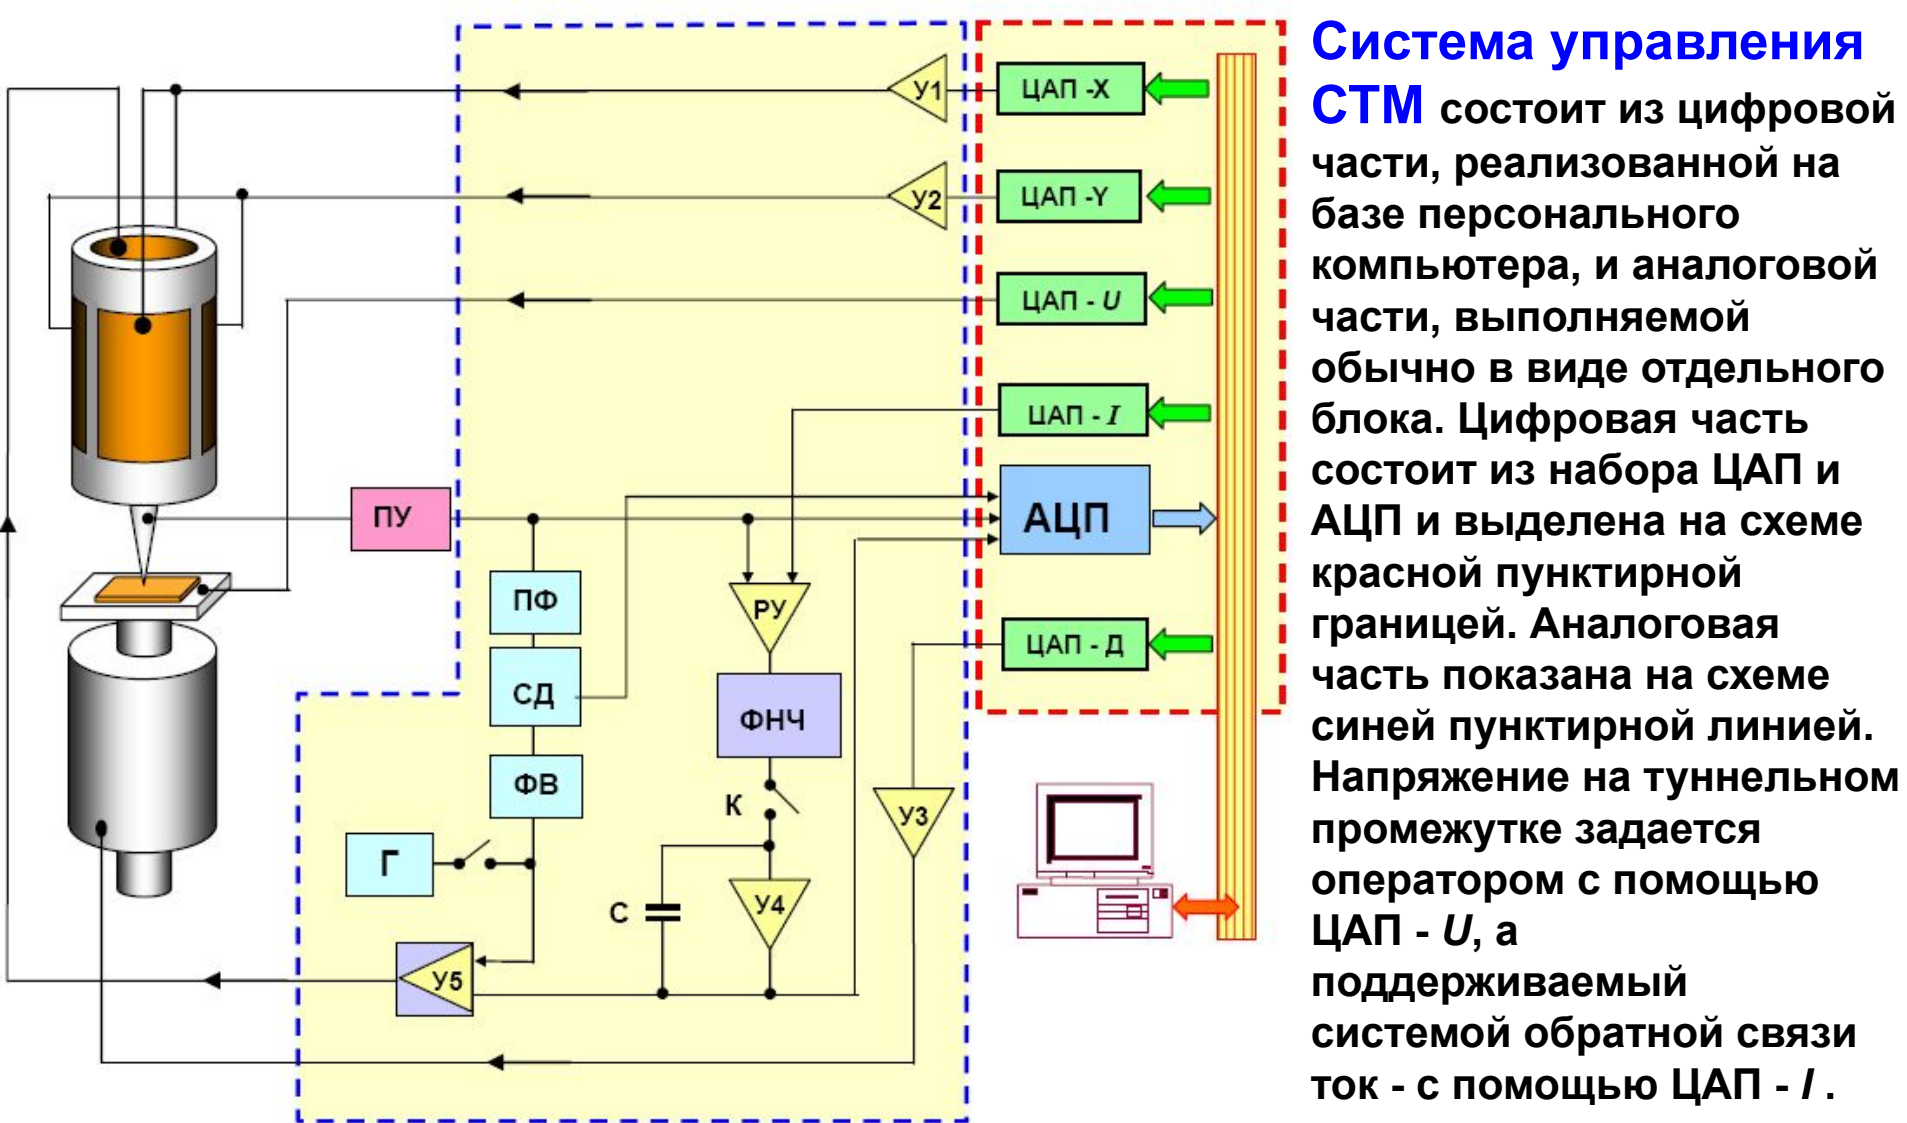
У1
ЦАП -X
У2
ЦАП -Y
ЦАП - $U$
ЦАП - $I$
ПУ
АЦП
ПФ
РУ
СД
ФНЧ
ЦАП - Д
ФВ
К
У3
Г
С
У4
У5

Система управления СТМ состоит из цифровой части, реализованной на базе персонального компьютера, и аналоговой части, выполняемой обычно в виде отдельного блока. Цифровая часть состоит из набора ЦАП и АЦП и выделена на схеме красной пунктирной границей. Аналоговая часть показана на схеме синей пунктирной линией. Напряжение на туннельном промежутке задается оператором с помощью ЦАП - $U$, а поддерживаемый системой обратной связи ток - с помощью ЦАП - $I$ .